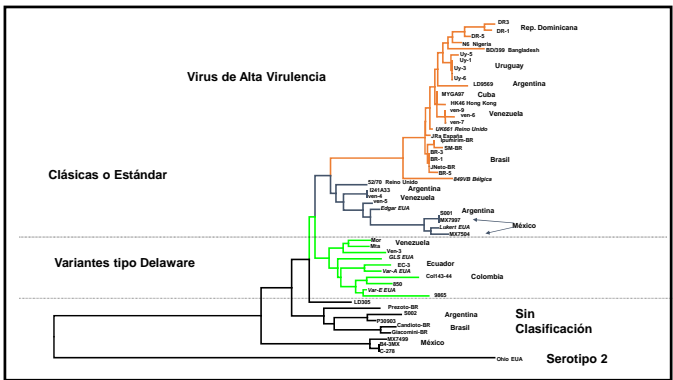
DR3
DR-1
Rep. Dominicana
DR-5
N6 Nigeria
BD/399 Bangladesh
Uy-5
Uy-1
Uruguay
Uy-3
Uy-6
LD9569
Argentina
MYGA97
Cuba
HK46 Hong Kong
ven-9
ven-6
Venezuela
ven-7
UK661 Reino Unido
JRa España
Ipumirim-BR
SM-BR
BR-3
BR-1
Brasil
JNeto-BR
BR-5
849VB Bélgica

Virus de Alta Virulencia

52/70 Reino Unido
D241A33
Argentina
ven-4
ven-5
Venezuela
Edgar EUA
S001
Argentina
MX7997
Lukert EUA
México
MX7594

Clásicas o Estándar

Mor
Mta
Venezuela
Ven-3
GLS EUA
EC-3
Ecuador
Var-A EUA
Col143-44
Colombia
850
Var-E EUA
9865

Variantes tipo Delaware

LD305
Prezoto-BR
S002
Argentina
P30903
Candioto-BR
Brasil
Giacomini-BR
MX7499
B4-3MX
México
C-276

Sin Clasificación

Ohio EUA
Serotipo 2